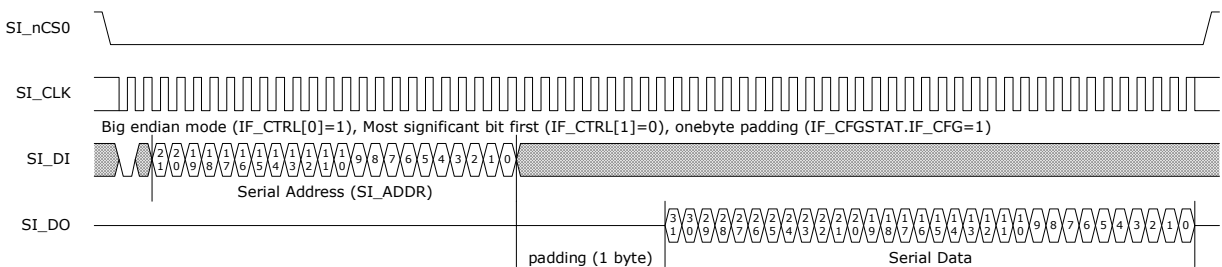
SI_nCS0

SI_CLK

Big endian mode (IF_CTRL[0]=1), Most significant bit first (IF_CTRL[1]=0), onebyte padding (IF_CFGSTAT.IF_CFG=1)

SI_DI

21 20 19 18 17 16 15 14 13 12 11 10 9 8 7 6 5 4 3 2 1 0

Serial Address (SI_ADDR)

SI_DO

31 30 29 28 27 26 25 24 23 22 21 20 19 18 17 16 15 14 13 12 11 10 9 8 7 6 5 4 3 2 1 0

padding (1 byte)

Serial Data